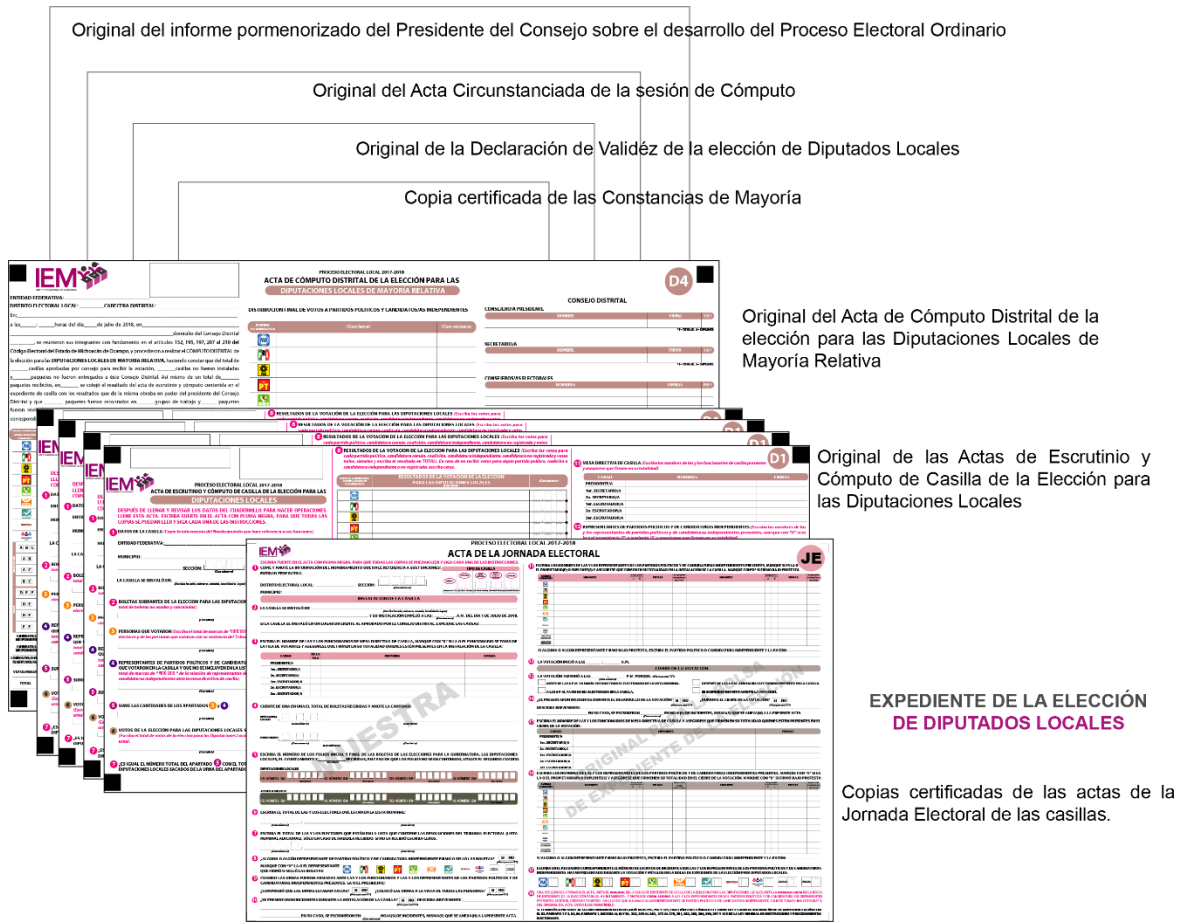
Original del informe pormenorizado del Presidente del Consejo sobre el desarrollo del Proceso Electoral Ordinario

Original del Acta Circunstanciada de la sesión de Cómputo

Original de la Declaración de Validéz de la elección de Diputados Locales

Copia certificada de las Constancias de Mayoría

IEM

PROCESO ELECTORAL LOCAL 2017-2018
ACTA DE CÓMPUTO DISTRITAL DE LA ELECCIÓN PARA LAS
DIPUTACIONES LOCALES DE MAYORÍA RELATIVA

D4

DISTRIBUCIÓN FINAL DE VOTOS A PARTIDOS POLÍTICOS Y CANDIDATOS/AS INDEPENDIENTES

CONSEJO DISTRITAL

ENTIDAD FEDERATIVA:
DISTRITO ELECTORAL LOCAL: CABECERA DISTRITAL:

RESULTADOS DE LA VOTACIÓN DE LA ELECCIÓN PARA LAS DIPUTACIONES LOCALES

Original del Acta de Cómputo Distrital de la elección para las Diputaciones Locales de Mayoría Relativa

PROCESO ELECTORAL LOCAL 2017-2018
ACTA DE ESCRUTINIO Y CÓMPUTO DE CASILLA DE LA ELECCIÓN PARA LAS
DIPUTACIONES LOCALES

D1

Original de las Actas de Escrutinio y Cómputo de Casilla de la Elección para las Diputaciones Locales

PROCESO ELECTORAL LOCAL 2017-2018
ACTA DE LA JORNADA ELECTORAL

JE

MUESTRA

ORIGINAL DEL EXPEDIENTE DE LA

EXPEDIENTE DE LA ELECCIÓN
DE DIPUTADOS LOCALES

Copias certificadas de las actas de la Jornada Electoral de las casillas.